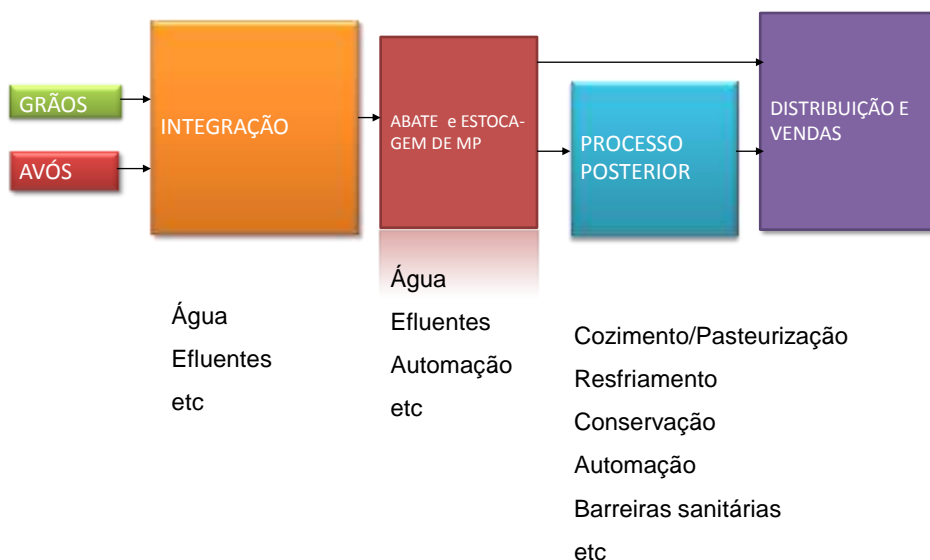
GRÃOS

AVÓS

INTEGRAÇÃO

ABATE e ESTOCAGEM DE MP

PROCESSO POSTERIOR

DISTRIBUIÇÃO E VENDAS

Água
Efluentes
etc

Água
Efluentes
Automação
etc

Cozimento/Pasteurização
Resfriamento
Conservação
Automação
Barreiras sanitárias
etc